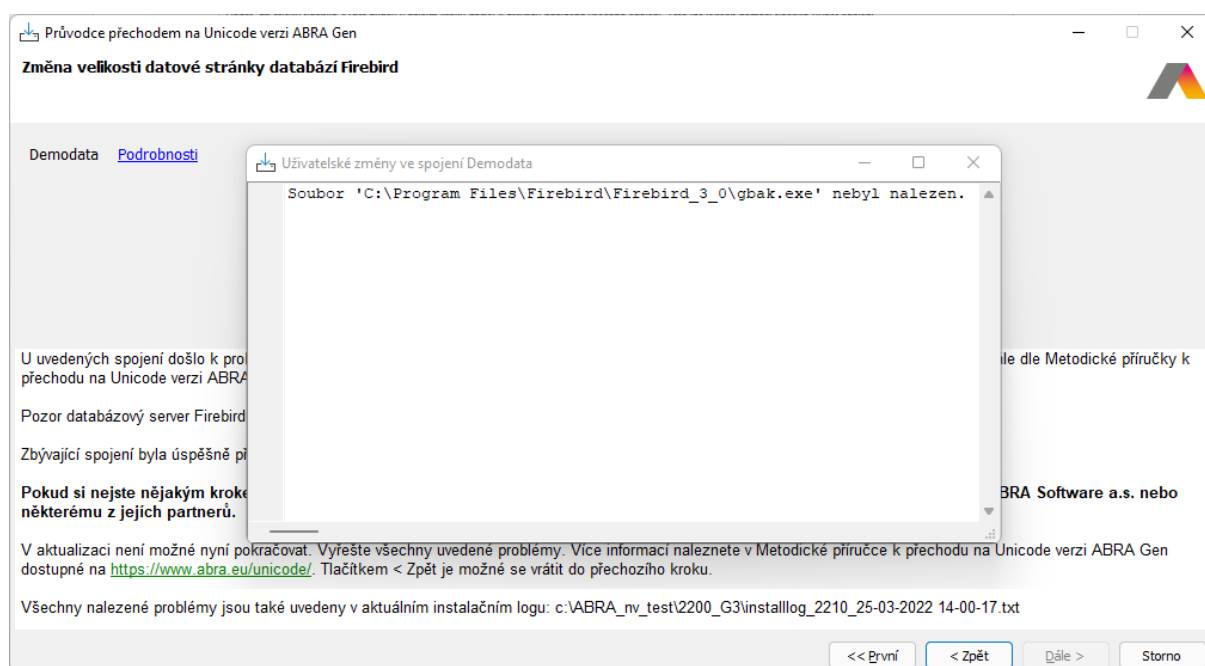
Průvodce přechodem na Unicode verzi ABRA Gen

Změna velikosti datové stránky databází Firebird

Demodata Podrobnosti

Uživatelské změny ve spojení Demodata

Soubor 'C:\Program Files\Firebird\Firebird_3_0\gbak.exe' nebyl nalezen.

U uvedených spojení došlo k prob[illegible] dle Metodické příručky k přechodu na Unicode verzi ABRA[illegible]

Pozor databázový server Firebird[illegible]

Zbývající spojení byla úspěšně p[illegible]

Pokud si nejste nějakým kroke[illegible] BRA Software a.s. nebo některému z jejích partnerů.

V aktualizaci není možné nyní pokračovat. Vyřešte všechny uvedené problémy. Více informací naleznete v Metodické příručce k přechodu na Unicode verzi ABRA Gen dostupné na https://www.abra.eu/unicode/. Tlačítkem < Zpět je možné se vrátit do přechozího kroku.

Všechny nalezené problémy jsou také uvedeny v aktuálním instalačním logu: c:\ABRA_nv_test\2200_G3\installlog_2210_25-03-2022 14-00-17.txt

<< První
< Zpět
Dále >
Storno